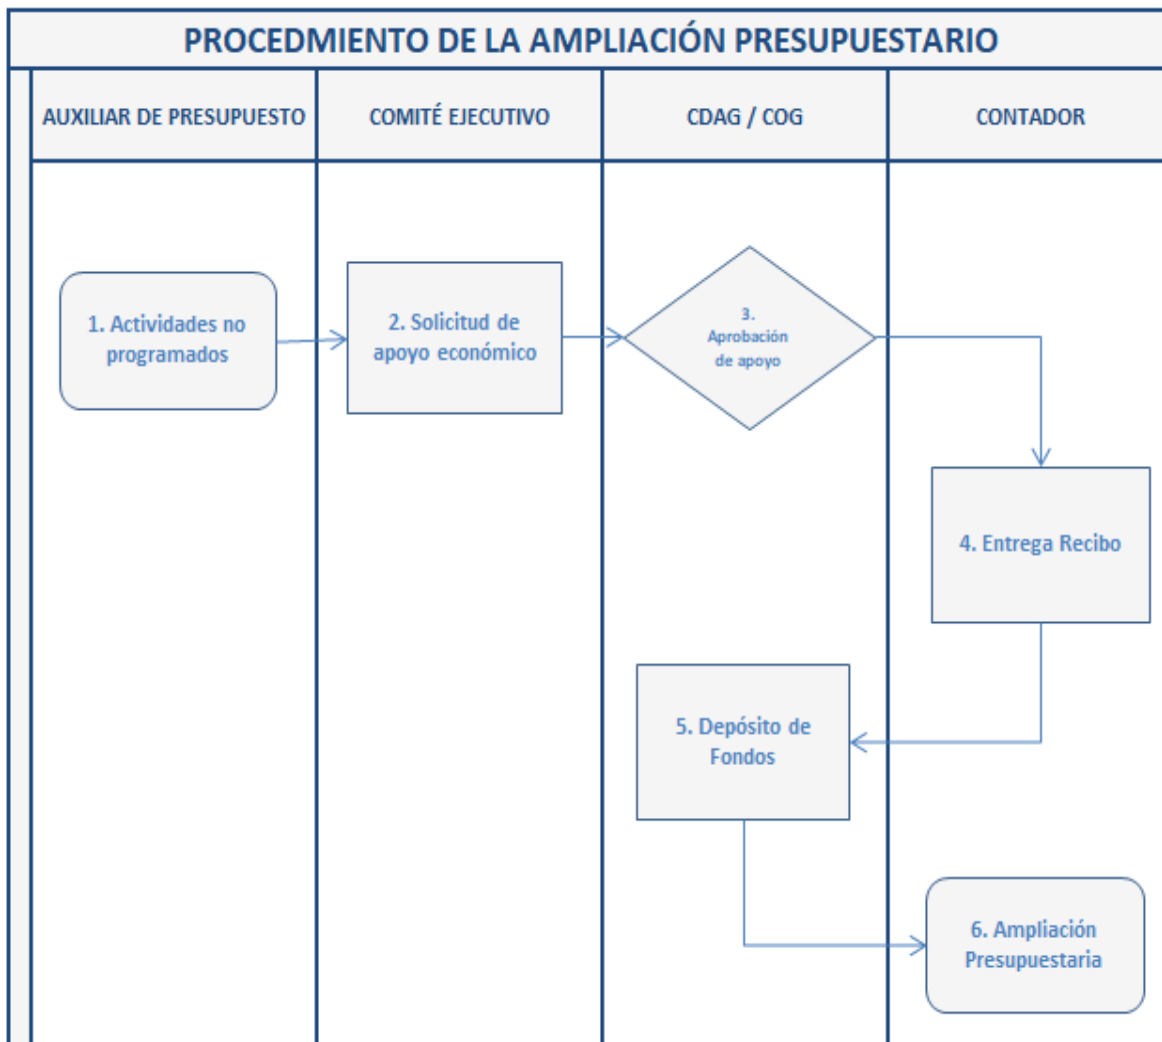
PROCEDMIENTO DE LA AMPLIACIÓN PRESUPUESTARIO

AUXILIAR DE PRESUPUESTO

COMITÉ EJECUTIVO

CDAG / COG

CONTADOR

1. Actividades no programados

2. Solicitud de apoyo económico

3. Aprobación de apoyo

4. Entrega Recibo

5. Depósito de Fondos

6. Ampliación Presupuestaria